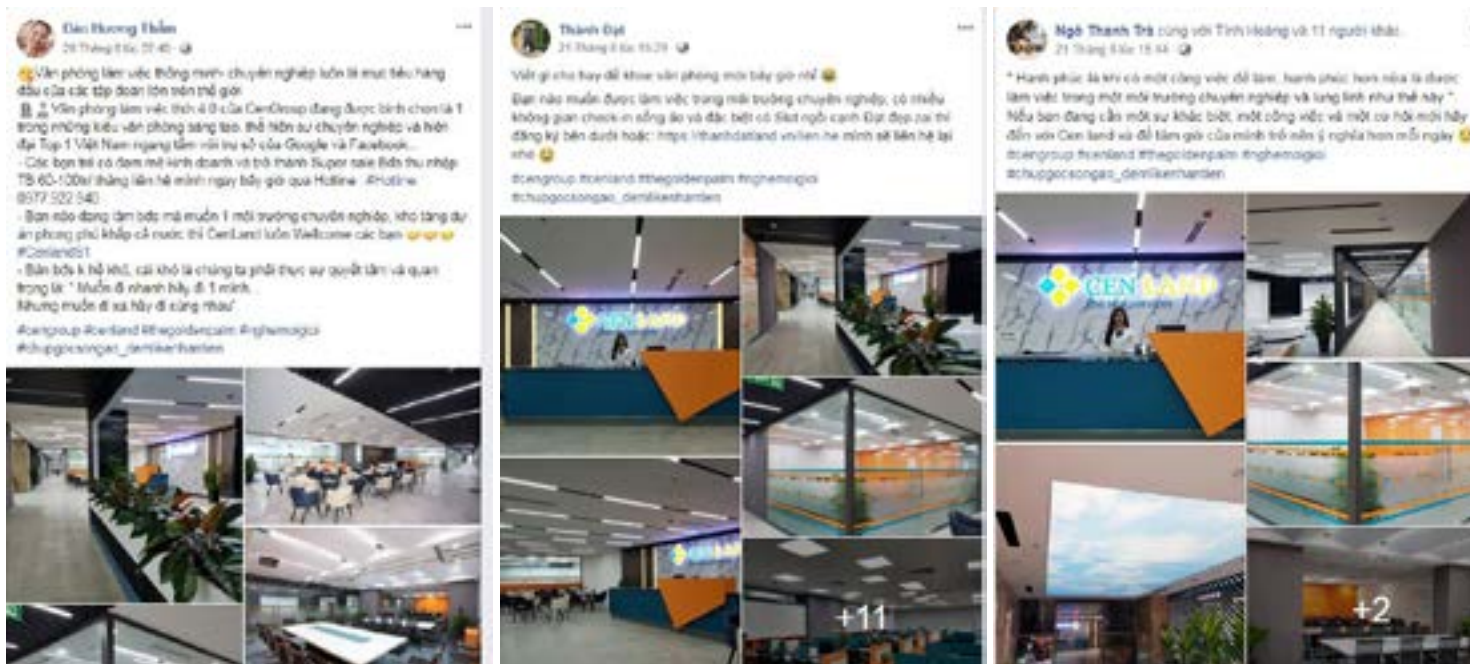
Đào Hương Thắm
20 Tháng 8 lúc 22:45 ·

Văn phòng làm việc thông minh- chuyên nghiệp luôn là mục tiêu hàng đầu của các tập đoàn lớn trên thế giới.
Văn phòng làm việc thời 4.0 của CenGroup đang được bình chọn là 1 trong những kiểu văn phòng sang trọng, thể hiện sự chuyên nghiệp và hiện đại Top 1 Việt Nam ngang tầm với trụ sở của Google và Facebook...
- Các bạn trẻ có đam mê kinh doanh và trở thành Super sale với thu nhập TB 60-100tr/ tháng liên hệ mình ngay bây giờ qua Hotline : #Hotline 0977.522.340
- Bạn nào đang làm bốc mã muốn 1 môi trường chuyên nghiệp, kho tàng dự án phong phú khắp cả nước thì CenLand luôn Wellcome các bạn
#Cenland51
- Bán bỏ ý hỗ khó, cái khó là chúng ta phải thực sự quyết tâm và quan trọng là " Muốn đi nhanh hãy đi 1 mình.
Nhưng muốn đi xa hãy đi cùng nhau"
#cengroup #cenland #thegoldenpalm #nghemoigioi
#chupgocsongao_demlikenharden

Thành Đạt
21 Tháng 8 lúc 15:29 ·

Viết gì cho hay để khoe văn phòng mới bây giờ nhỉ
Bạn nào muốn được làm việc trong môi trường chuyên nghiệp, có nhiều không gian check-in sống ảo và đặc biệt có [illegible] ngồi cạnh Đạt đẹp zai thì đăng ký bên dưới hoặc: https://thanhdatland.vn/lien-he mình sẽ liên hệ lại nhé
#cengroup #cenland #thegoldenpalm #nghemoigioi
#chupgocsongao_demlikenharden

+11

Ngô Thanh Trà cùng với Tình Hoàng và 11 người khác.
21 Tháng 8 lúc 15:44 ·

" Hạnh phúc là khi có một công việc để làm, hạnh phúc hơn nữa là được làm việc trong một môi trường chuyên nghiệp và lung linh như thế này ".
Nếu bạn đang cần một sự khác biệt, một công việc và một cơ hội mới hãy đến với Cen land và để tâm giới của mình trở nên ý nghĩa hơn mỗi ngày
#cengroup #cenland #thegoldenpalm #nghemoigioi
#chupgocsongao_demlikenharden

CEN LAND

+2